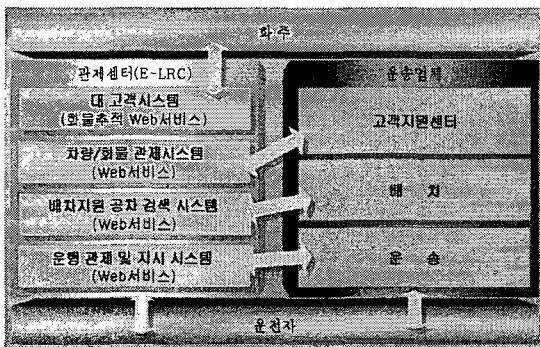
화 주

관제센터(E-LRC)

대 고객시스템
(화물추적 Web서비스)

차량/화물 관제시스템
(Web서비스)

배차지원 공차 검색 시스템
(Web서비스)

운행관제 및 지시 시스템
(Web서비스)

운송업체

고객지원센터

배 차

운 송

운전자